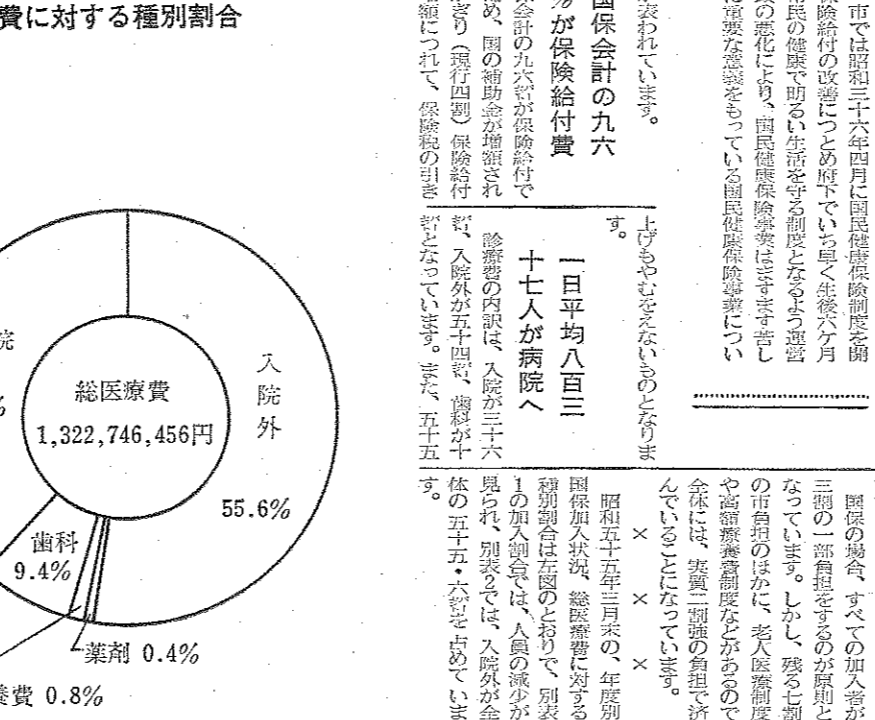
費に対する種別割合

院

%

総医療費
1,322,746,456円

入院外

55.6%

歯科
9.4%

薬剤 0.4%

養費 0.8%

市では昭和三十六年四月に国民健康保険制度を開
保険給付の改善につとめ府下でいち早く生後六ケ月
民の健康で明るい生活を守る制度となるよう運営
の悪化により、国民健康保険事業はますます苦し
重要な意義をもっている国民健康保険事業につい

表われています。

国保会計の九六
%が保険給付費

会計の九六%が保険給付で
め、国の補助金が増額され
割(現行四割)保険給付
額につれて、保険税の引き

上げもやむをえないものとなりま
す。

一日平均八百三
十七人が病院へ

診療費の内訳は、入院が三十六
%、入院外が五十四%、歯科が十
%となっています。また、五十五

国保の場合、すべての加入者が
三割の一部負担をするのが原則と
なっています。しかし、残る七割
の市負担のほかに、老人医療制度
や高額療養費制度などがあるので
全体には、実質二割強の負担で済
んでいることになっています。

× × ×

昭和五十五年三月末の、年度別
国保加入状況、総医療費に対する
種別割合は左図のとおりで、別表
1の加入割合では、人員の減少が
見られ、別表2では、入院外が全
体の五十五・六%を占めていま
す。